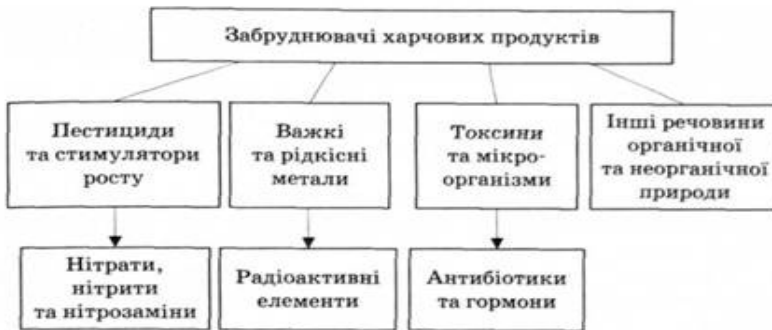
Забруднювачі харчових продуктів

Пестициди та стимулятори росту

Важкі та рідкісні метали

Токсини та мікроорганізми

Інші речовини органічної та неорганічної природи

Нітрати, нітрити та нітрозаміни

Радіоактивні елементи

Антибіотики та гормони